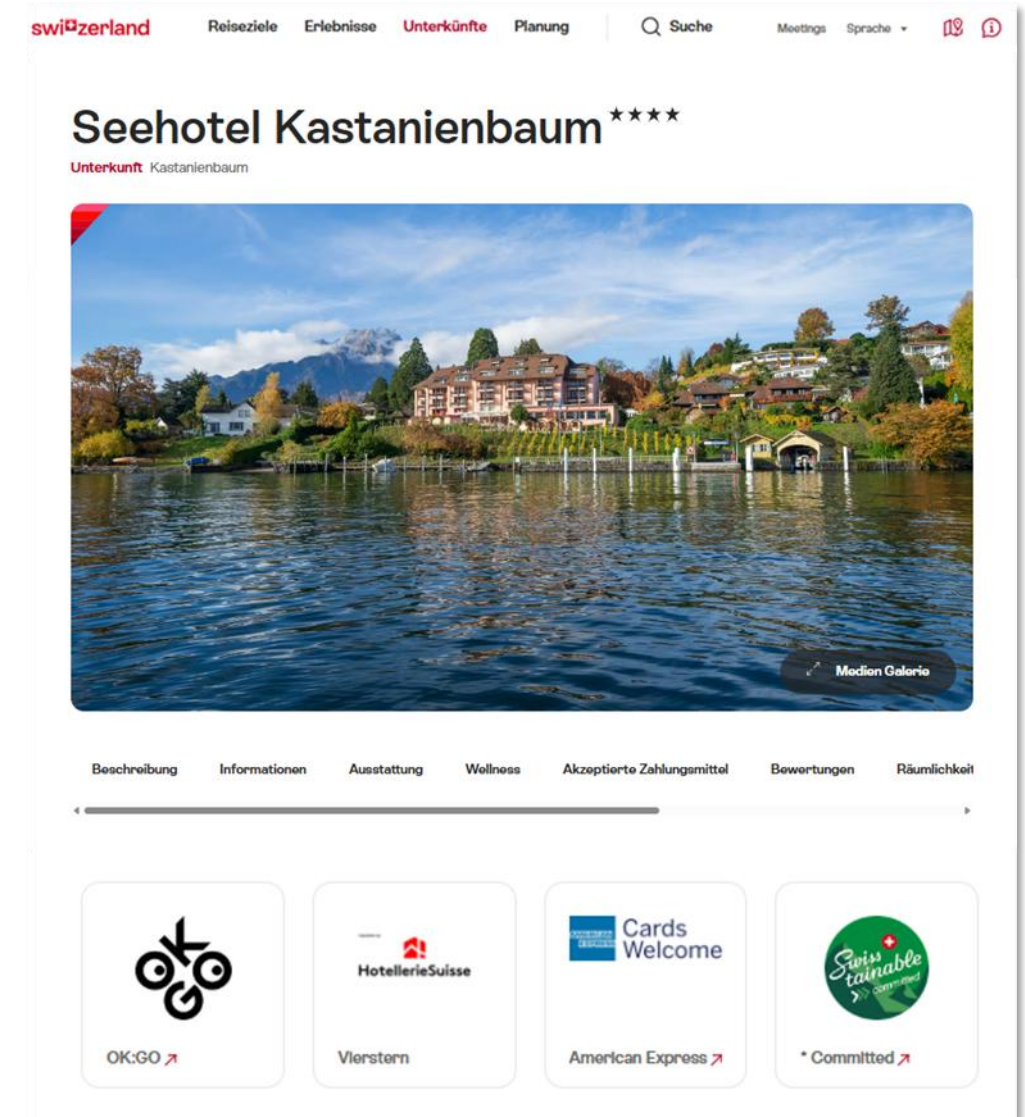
switzerland Reiseziele Erlebnisse Unterkünfte Planung Suche Meetings Sprache

Seehotel Kastanienbaum ★★★★
Unterkunft Kastanienbaum

Medien Galerie

Beschreibung Informationen Ausstattung Wellness Akzeptierte Zahlungsmittel Bewertungen Räumlichkeit

OK GO
OK:GO

HotellerieSuisse
Vierstern

AMERICAN EXPRESS Cards Welcome
American Express

Swisstainable committed
* Committed